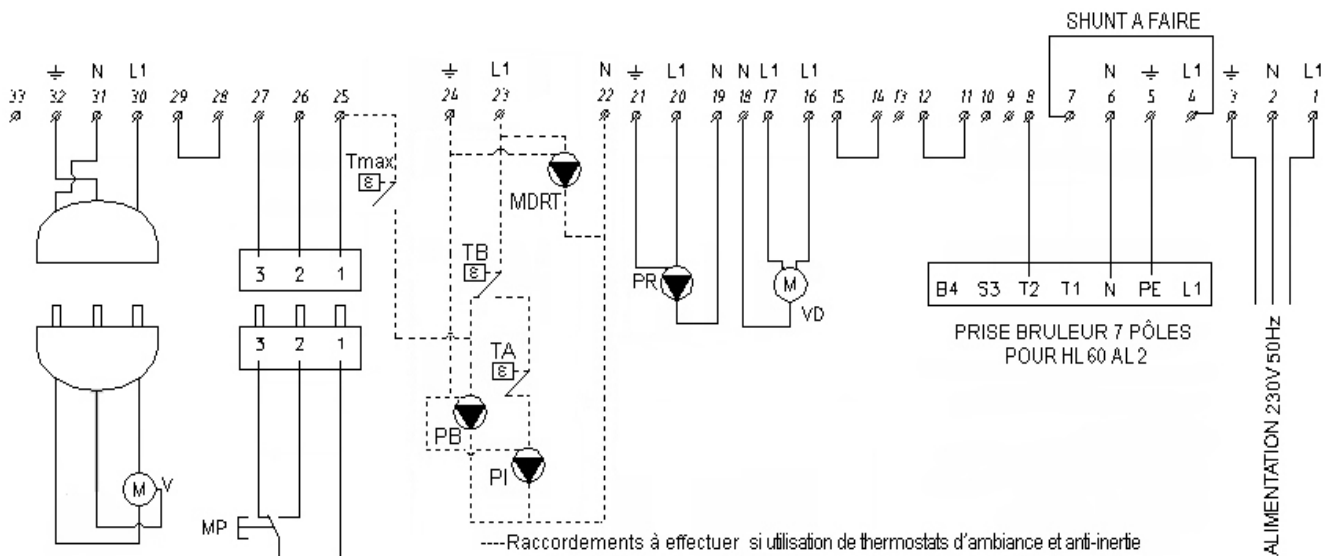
SHUNT A FAIRE

⏚ N L1
33 32 31 30 29 28 27 26 25

⏚ L1
24 23

N ⏚ L1 N N L1 L1
22 21 20 19 18 17 16 15 14 13 12 11 10 9 8 7

N ⏚ L1 ⏚ N L1
6 5 4 3 2 1

Tmax

MDRT

TB

3 2 1

3 2 1

TA

PB

PI

M V

MP

PR

M

VD

B4 S3 T2 T1 N PE L1

PRISE BRULEUR 7 PÔLES
POUR HL 60 AL 2

ALIMENTATION 230V 50Hz

----Raccordements à effectuer si utilisation de thermostats d'ambiance et anti-inertie